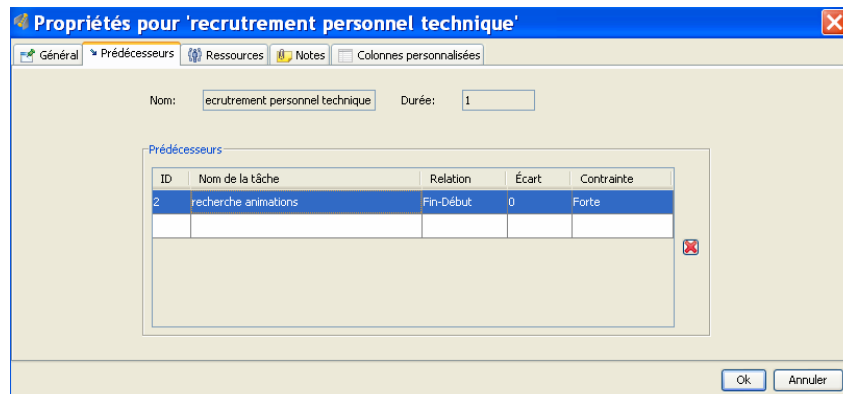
Propriétés pour 'recrutement personnel technique'

Général | Prédécesseurs | Ressources | Notes | Colonnes personnalisées

Nom: ecrutement personnel technique Durée: 1

Prédécesseurs

| ID | Nom de la tâche | Relation | Écart | Contrainte |
|---|---|---|---|---|
| 2 | recherche animations | Fin-Début | 0 | Forte |
| | | | | |

Ok Annuler